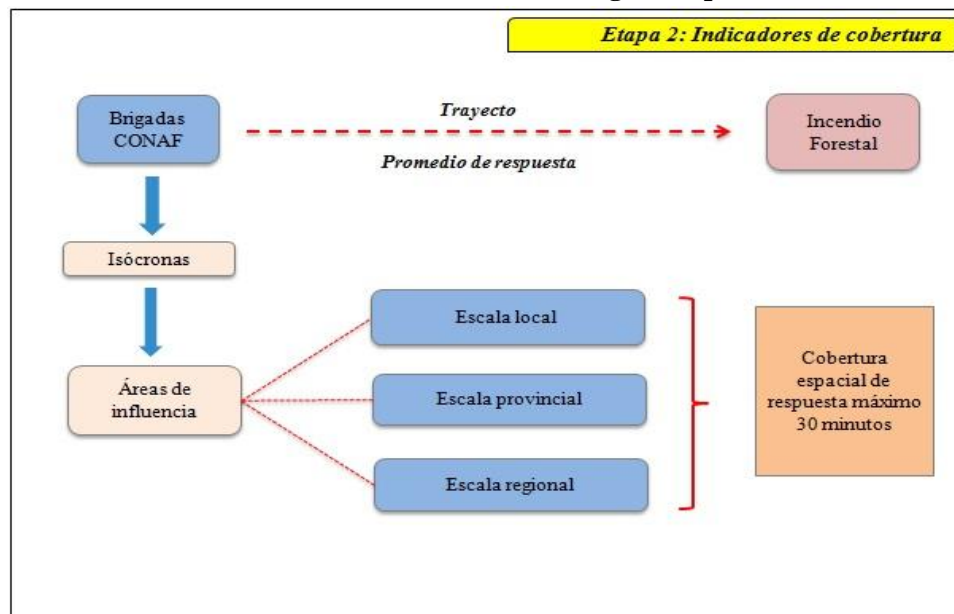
Etapa 2: Indicadores de cobertura

Brigadas CONAF

Trayecto

Promedio de respuesta

Incendio Forestal

Isócronas

Áreas de influencia

Escala local

Escala provincial

Escala regional

Cobertura espacial de respuesta máximo 30 minutos